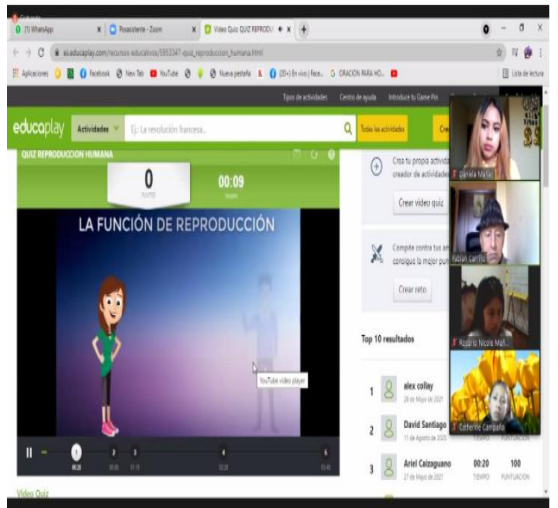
(1) WhatsApp
Posasistente - Zoom
Video Quiz QUIZ REPRODUC
es.educaplay.com/recursos-educativos/5953347-quiz_reproduccion_humana.html
Aplicaciones
Facebook
New Tab
YouTube
Nueva pestaña
(20+) En vivo | Face...
ORACION PARA HO...
Lista de lectura
Tipos de actividades
Centro de ayuda
Introduce tu Game Pin
educaplay
Actividades
Ej: La revolución francesa...
Todas las actividades
Cre
QUIZ REPRODUCCION HUMANA
0
PUNTOS
00:09
LA FUNCIÓN DE REPRODUCCIÓN
YouTube video player
Video Quiz
Crea tu propia actividad
creador de actividades
Crear video quiz
Compite contra tus am
consigue la mejor pun
Crear reto
Top 10 resultados
1
alex collay
2
David Santiago
3
Ariel Caizaguano
00:20
TIEMPO
100
PUNTUACIÓN
Daniela Muñoz
Fabian Carrillo
Rosario Nicola Muñ...
Catherine Campaña